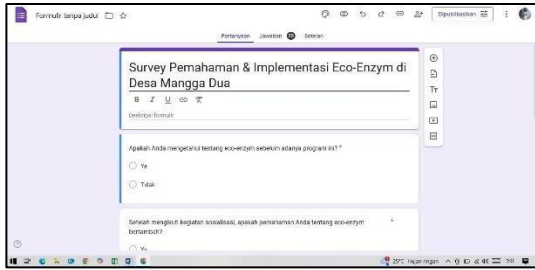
Formulir tanpa judul

Dipublikasikan

Pertanyaan Jawaban 50 Setelan

Survey Pemahaman & Implementasi Eco-Enzym di Desa Mangga Dua

B I U

Deskripsi formulir

Apakah Anda mengetahui tentang eco-enzym sebelum adanya program ini? *

Ya

Tidak

Setelah mengikuti kegiatan sosialisasi, apakah pemahaman Anda tentang eco-enzym bertambah?

Ya

25°C Hujan ringan